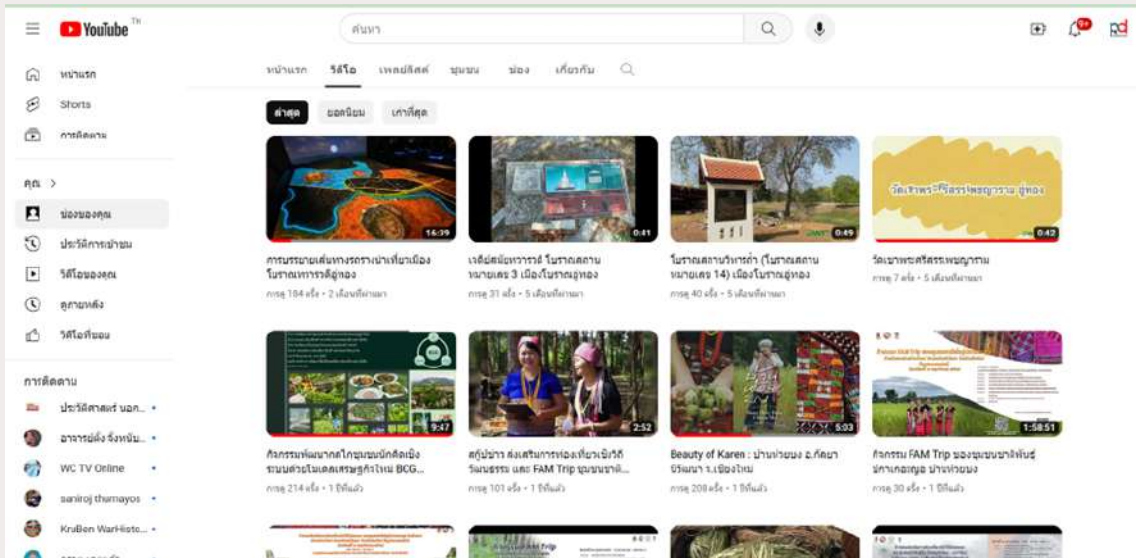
YouTube TH

ค้นหา

9+

หน้าแรก
Shorts
การติดตาม

คุณ >
ช่องของคุณ
ประวัติการเข้าชม
วิดีโอของคุณ
ดูภายหลัง
วิดีโอที่ชอบ

การติดตาม
ประวัติศาสตร์ นอก...
อาจารย์ตั๋ง จิ้งหมีบ...
WC TV Online
saniroj thamayos
KruBen WarHisto...

หน้าแรก วิดีโอ เพลย์ลิสต์ ชุมชน ช่อง เกี่ยวกับ

ล่าสุด ยอดนิยม เก่าที่สุด

16:39
การบรรยายเส้นทางรถรางนำเที่ยวเมืองโบราณพาราดีอู่ทอง
การดู 184 ครั้ง • 2 เดือนที่ผ่านมา

0:41
เจดีย์สมัยทวารวดี โบราณสถานหมายเลข 3 เมืองโบราณอู่ทอง
การดู 31 ครั้ง • 5 เดือนที่ผ่านมา

0:49
โบราณสถานวิหารถ้ำ (โบราณสถานหมายเลข 14) เมืองโบราณอู่ทอง
การดู 40 ครั้ง • 5 เดือนที่ผ่านมา

วัดเขาพระศรีสรรเพชญาราม อู่ทอง
0:42
วัดเขาพระศรีสรรเพชญาราม
การดู 7 ครั้ง • 5 เดือนที่ผ่านมา

9:47
กิจกรรมพัฒนาศักยภาพชุมชนนักคิดเชิงระบบด้วยโมเดลเศรษฐกิจใหม่ BCG...
การดู 214 ครั้ง • 1 ปีที่แล้ว

2:52
สกู๊ปข่าว ส่งเสริมการท่องเที่ยวเชิงวิถีวัฒนธรรม และ FAM Trip ชุมชนชาติ...
การดู 101 ครั้ง • 1 ปีที่แล้ว

5:03
Beauty of Karen : บ้านห่วยขม อ.กัลยาณิวัฒนา จ.เชียงใหม่
การดู 208 ครั้ง • 1 ปีที่แล้ว

1:58:51
กิจกรรม FAM Trip ของชุมชนชาติพันธุ์ปกาเกอะญอ บ้านห่วยขม
การดู 30 ครั้ง • 1 ปีที่แล้ว